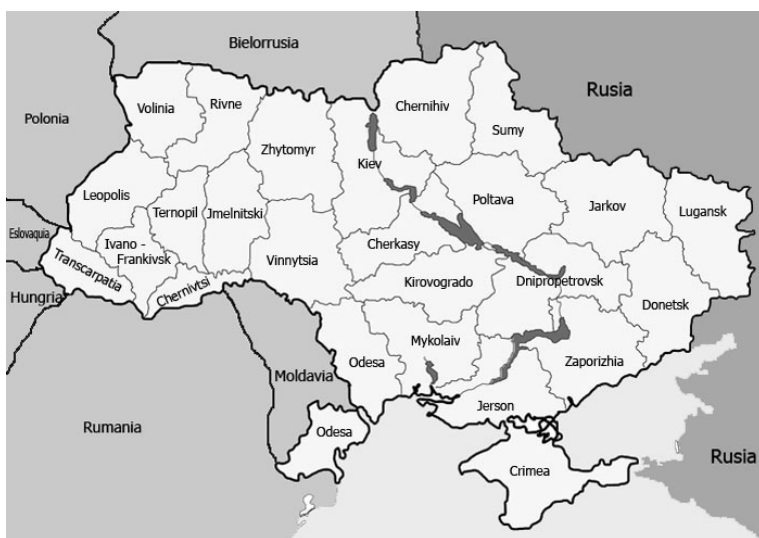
Bielorrusia

Rusia

Polonia

Volinia

Rivne

Chernihiv

Sumy

Zhytomyr

Kiev

Leopolis

Poltava

Jarkov

Lugansk

Ternopil

Jmelnitski

Eslovaquia

Ivano - Frankivsk

Cherkasy

Transcarpatia

Vinnytsia

Dnipropetrovsk

Kirovogrado

Hungria

Chernivtsi

Donetsk

Mykolaiv

Odesa

Zaporizhia

Moldavia

Jerson

Rumania

Odesa

Rusia

Crimea